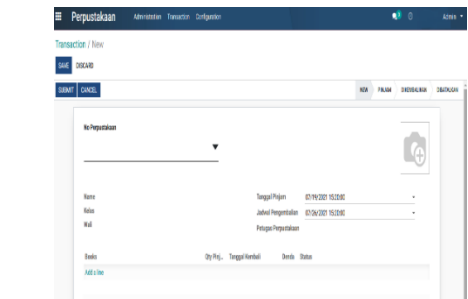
Perpustakaan Administration Transaction Configuration

Admin

Transaction / New

SAVE DISCARD

SUBMIT CANCEL

NEW PINJAM DIKEMBALIKAN DIBATALKAN

No Perpustakaan

Name

Kelas

Wali

Tanggal Pinjam 07/19/2021 15:20:00

Jadwal Pengembalian 07/26/2021 15:20:00

Petugas Perpustakaan

Books Qty Pinj... Tanggal Kembali Denda Status

Add a line